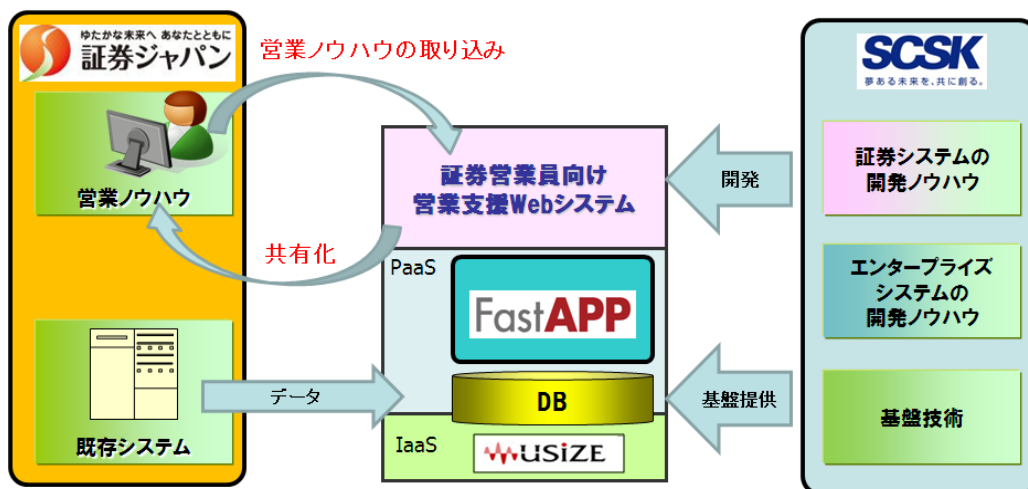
ゆたかな未来へ あなたとともに
証券ジャパン

営業ノウハウの取り込み

営業ノウハウ

共有化

既存システム

データ

証券営業員向け
営業支援Webシステム

PaaS

FastAPP

DB

IaaS

USiZE

開発

基盤提供

SCSK
夢ある未来を、共に創る。

証券システムの
開発ノウハウ

エンタープライズ
システムの
開発ノウハウ

基盤技術